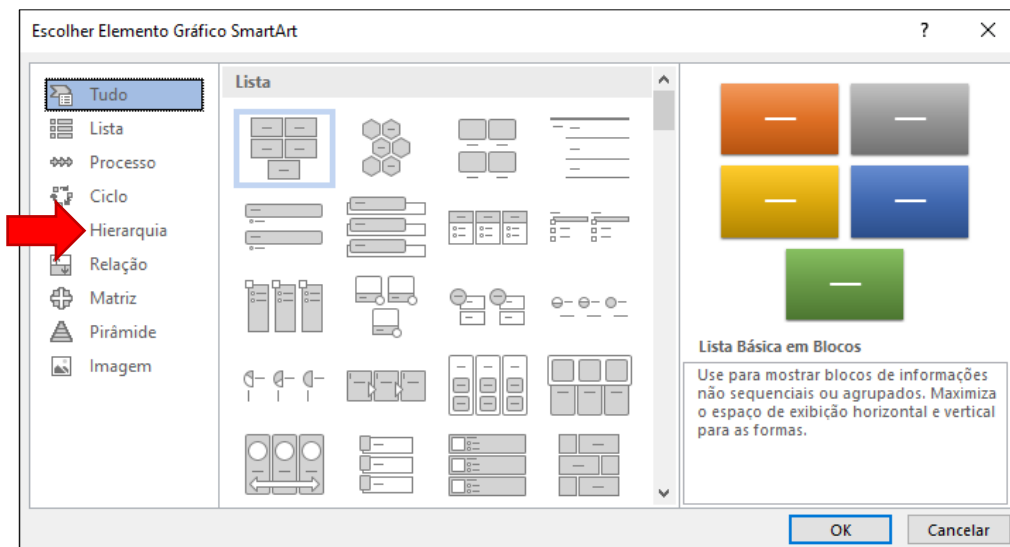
Escolher Elemento Gráfico SmartArt

?

Tudo
Lista
Processo
Ciclo
Hierarquia
Relação
Matriz
Pirâmide
Imagem

Lista

Lista Básica em Blocos

Use para mostrar blocos de informações não sequenciais ou agrupados. Maximiza o espaço de exibição horizontal e vertical para as formas.

OK
Cancelar